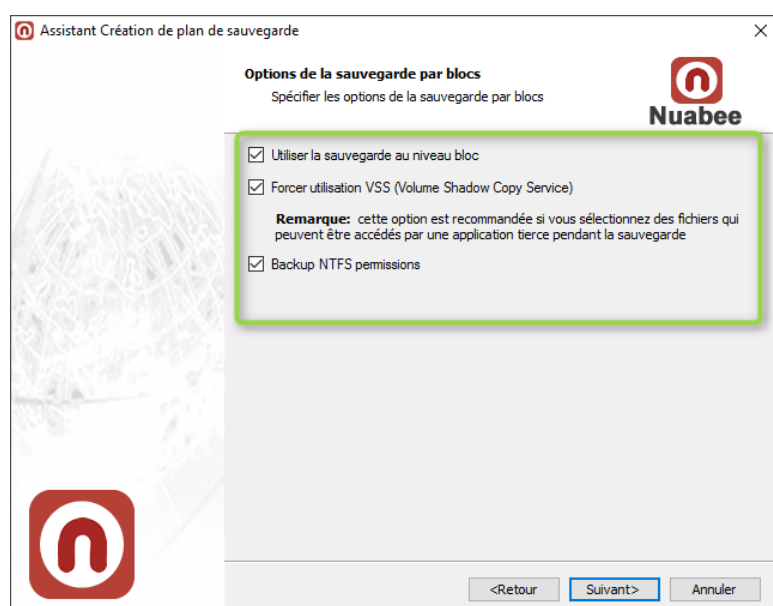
Assistant Création de plan de sauvegarde

Options de la sauvegarde par blocs

Spécifier les options de la sauvegarde par blocs

Nuabee

☑ Utiliser la sauvegarde au niveau bloc

☑ Forcer utilisation VSS (Volume Shadow Copy Service)

**Remarque:** cette option est recommandée si vous sélectionnez des fichiers qui peuvent être accédés par une application tierce pendant la sauvegarde

☑ Backup NTFS permissions

<Retour | Suivant> | Annuler